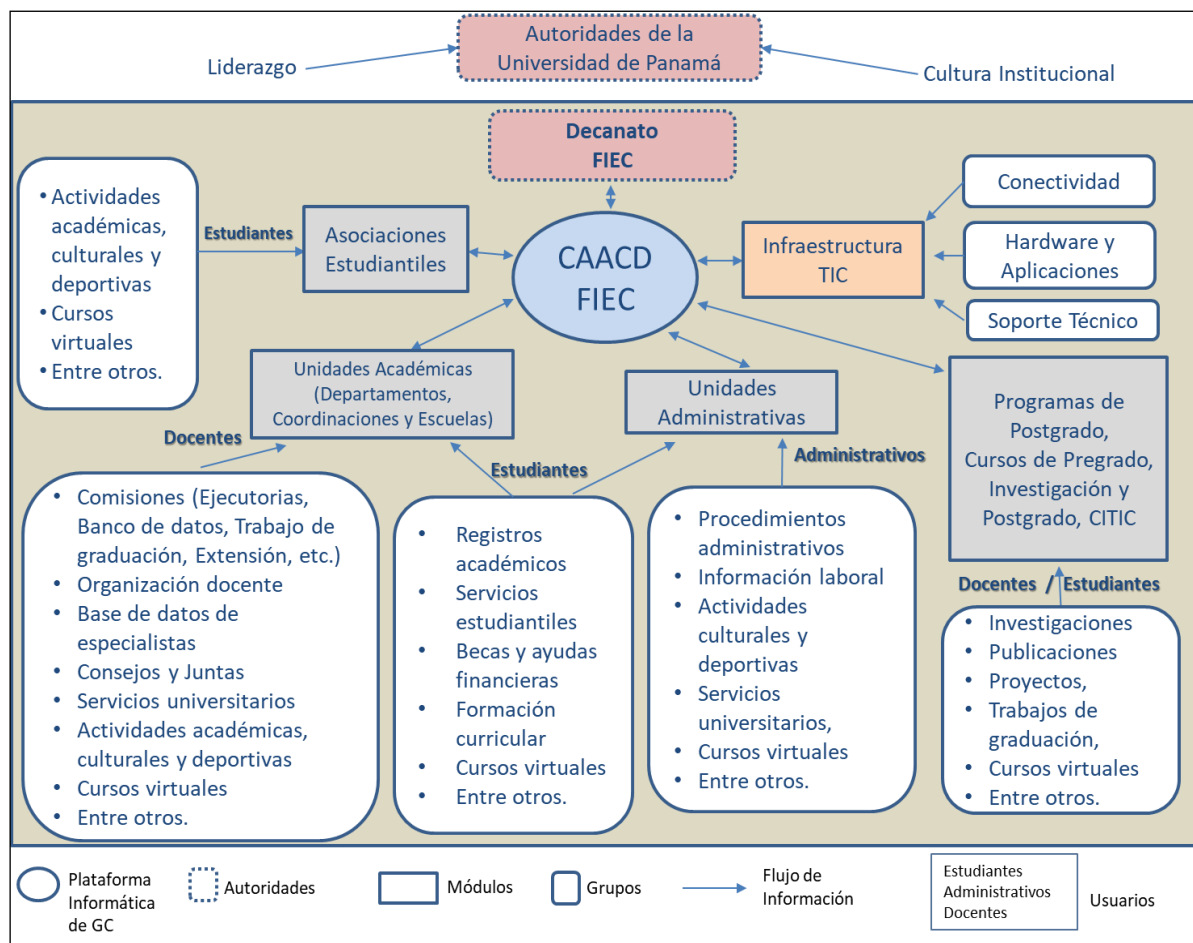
Liderazgo

Autoridades de la Universidad de Panamá

Cultura Institucional

Decanato FIEC

• Actividades académicas, culturales y deportivas
• Cursos virtuales
• Entre otros.

Estudiantes

Asociaciones Estudiantiles

CAACD FIEC

Infraestructura TIC

Conectividad

Hardware y Aplicaciones

Soporte Técnico

Unidades Académicas (Departamentos, Coordinaciones y Escuelas)

Unidades Administrativas

Programas de Postgrado, Cursos de Pregrado, Investigación y Postgrado, CITIC

Docentes

Estudiantes

Administrativos

Docentes / Estudiantes

• Comisiones (Ejecutorias, Banco de datos, Trabajo de graduación, Extensión, etc.)
• Organización docente
• Base de datos de especialistas
• Consejos y Juntas
• Servicios universitarios
• Actividades académicas, culturales y deportivas
• Cursos virtuales
• Entre otros.

• Registros académicos
• Servicios estudiantiles
• Becas y ayudas financieras
• Formación curricular
• Cursos virtuales
• Entre otros.

• Procedimientos administrativos
• Información laboral
• Actividades culturales y deportivas
• Servicios universitarios,
• Cursos virtuales
• Entre otros.

• Investigaciones
• Publicaciones
• Proyectos,
• Trabajos de graduación,
• Cursos virtuales
• Entre otros.

Plataforma Informática de GC

Autoridades

Módulos

Grupos

Flujo de Información

Estudiantes
Administrativos
Docentes

Usuarios